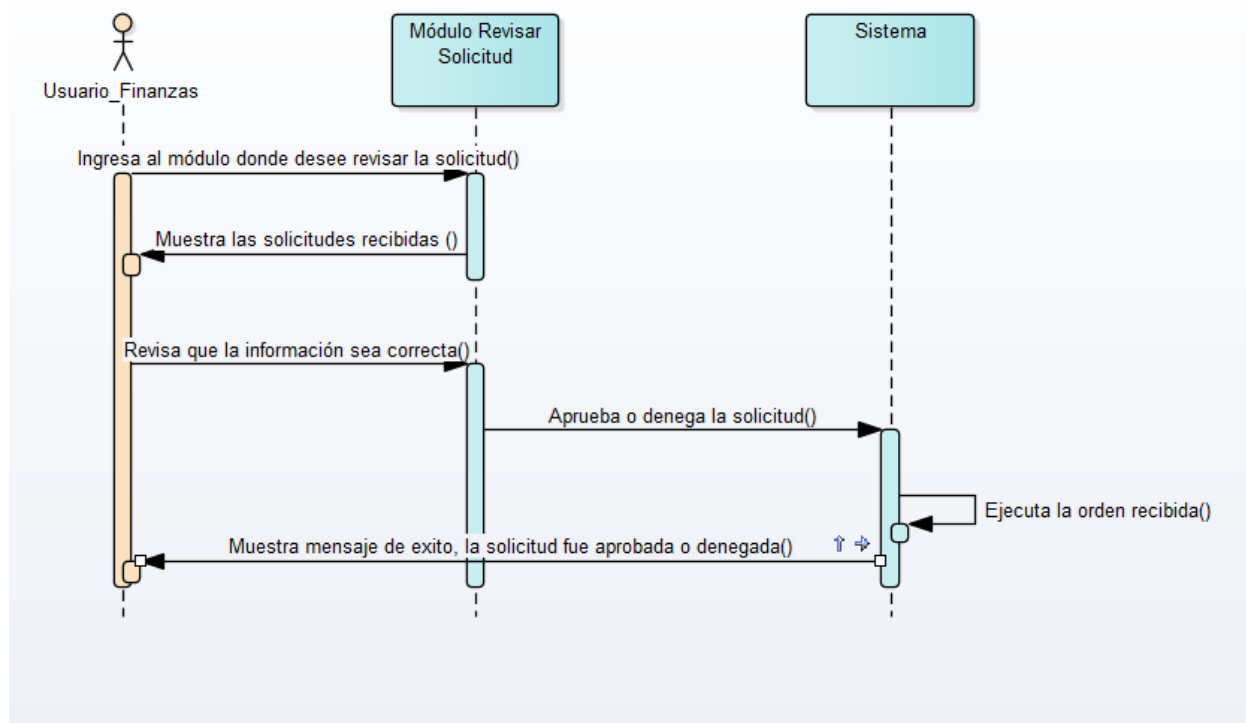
Usuario_Finanzas

Módulo Revisar Solicitud

Sistema

Ingresa al módulo donde desee revisar la solicitud()

Muestra las solicitudes recibidas ()

Revisa que la información sea correcta()

Aprueba o denega la solicitud()

Ejecuta la orden recibida()

Muestra mensaje de exito, la solicitud fue aprobada o denegada()